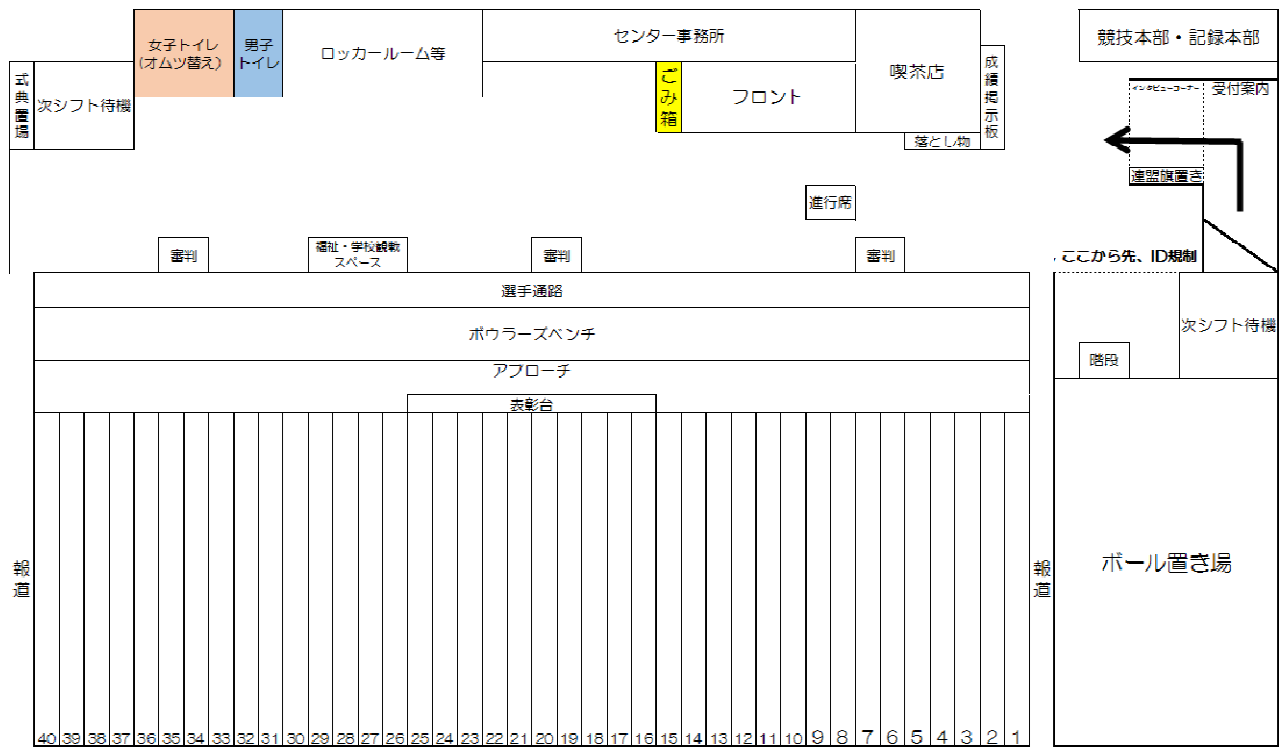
女子トイレ（オムツ替え）
男子トイレ
ロッカールーム等
センター事務所
競技本部・記録本部
式典置場
次シフト待機
ごみ箱
フロント
喫茶店
成績掲示板
インタビューコーナー
受付案内
落とし物
連盟旗置き
進行席
審判
福祉・学校観戦スペース
審判
審判
ここから先、ID規制
選手通路
ボウラーズベンチ
アプローチ
表彰台
次シフト待機
階段
報道
報道
ボール置き場
40 39 38 37 36 35 34 33 32 31 30 29 28 27 26 25 24 23 22 21 20 19 18 17 16 15 14 13 12 11 10 9 8 7 6 5 4 3 2 1